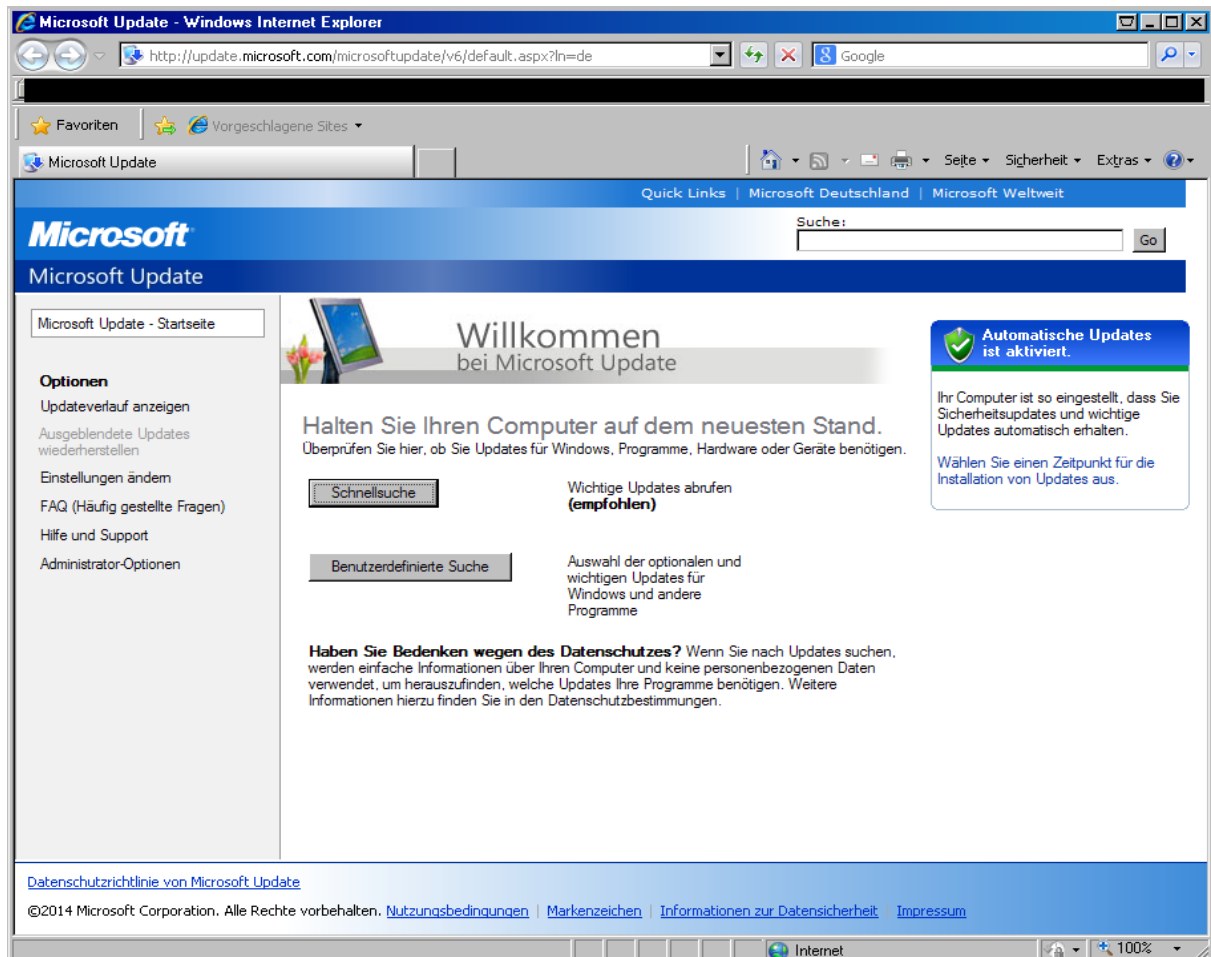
Microsoft Update - Windows Internet Explorer

http://update.microsoft.com/microsoftupdate/v6/default.aspx?ln=de

Google

Favoriten | Vorgeschlagene Sites

Microsoft Update

Seite | Sicherheit | Extras

Quick Links | Microsoft Deutschland | Microsoft Weltweit

Microsoft

Suche:

Go

Microsoft Update

Microsoft Update - Startseite

Optionen
Updateverlauf anzeigen
Ausgeblendete Updates wiederherstellen
Einstellungen ändern
FAQ (Häufig gestellte Fragen)
Hilfe und Support
Administrator-Optionen

Willkommen
bei Microsoft Update

Halten Sie Ihren Computer auf dem neuesten Stand.
Überprüfen Sie hier, ob Sie Updates für Windows, Programme, Hardware oder Geräte benötigen.

Schnellsuche

Wichtige Updates abrufen
(empfohlen)

Benutzerdefinierte Suche

Auswahl der optionalen und wichtigen Updates für Windows und andere Programme

Haben Sie Bedenken wegen des Datenschutzes? Wenn Sie nach Updates suchen, werden einfache Informationen über Ihren Computer und keine personenbezogenen Daten verwendet, um herauszufinden, welche Updates Ihre Programme benötigen. Weitere Informationen hierzu finden Sie in den Datenschutzbestimmungen.

Automatische Updates ist aktiviert.

Ihr Computer ist so eingestellt, dass Sie Sicherheitsupdates und wichtige Updates automatisch erhalten.

Wählen Sie einen Zeitpunkt für die Installation von Updates aus.

Datenschutzrichtlinie von Microsoft Update

©2014 Microsoft Corporation. Alle Rechte vorbehalten. Nutzungsbedingungen | Markenzeichen | Informationen zur Datensicherheit | Impressum

Internet

100%